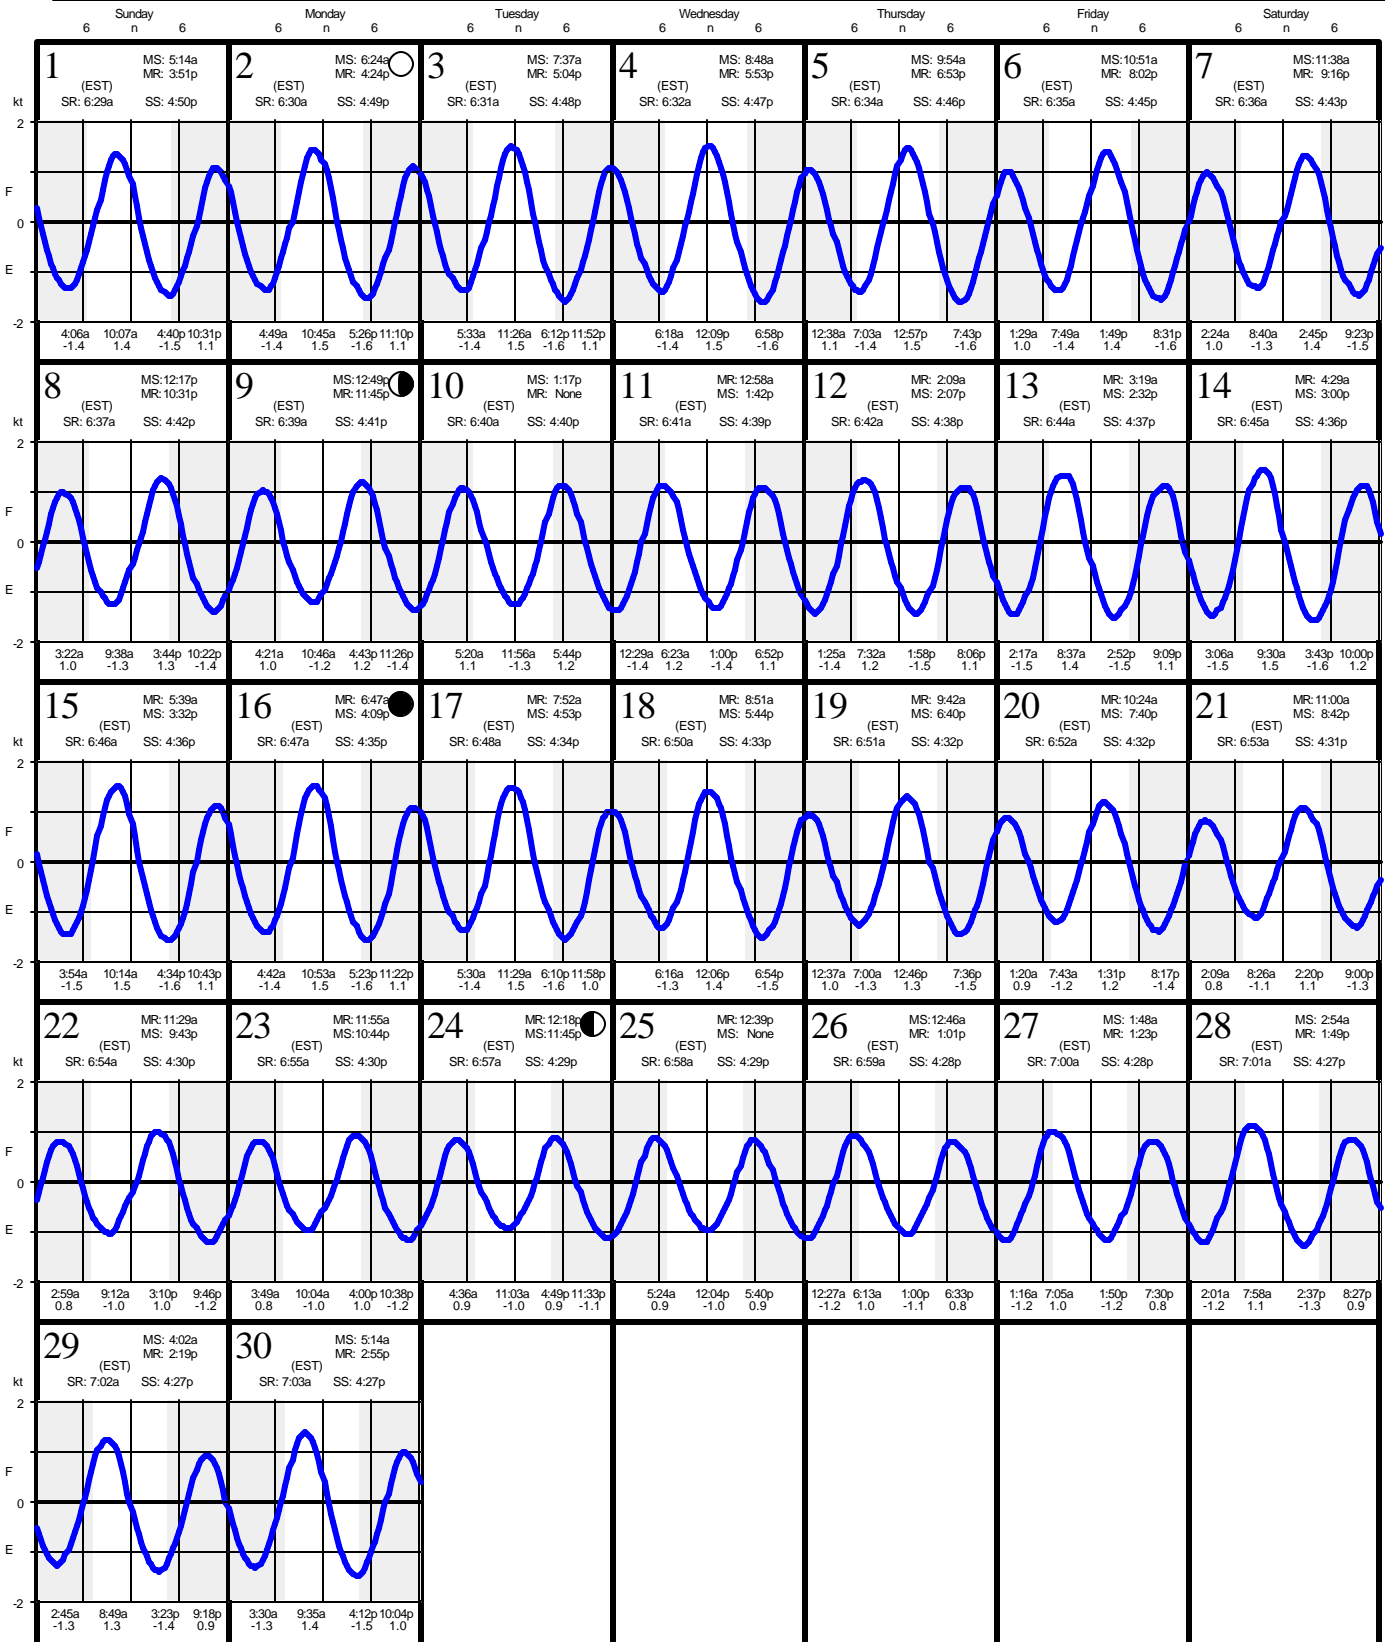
| Sunday 6 n 6 | Monday 6 n 6 | Tuesday 6 n 6 | Wednesday 6 n 6 | Thursday 6 n 6 | Friday 6 n 6 | Saturday 6 n 6 |
|---|---|---|---|---|---|---|
| 1 MS: 5:14a MR: 3:51p (EST) SR: 6:29a SS: 4:50p | 2 MS: 6:24a MR: 4:24p (EST) SR: 6:30a SS: 4:49p | 3 MS: 7:37a MR: 5:04p (EST) SR: 6:31a SS: 4:48p | 4 MS: 8:48a MR: 5:53p (EST) SR: 6:32a SS: 4:47p | 5 MS: 9:54a MR: 6:53p (EST) SR: 6:34a SS: 4:46p | 6 MS:10:51a MR: 8:02p (EST) SR: 6:35a SS: 4:45p | 7 MS:11:38a MR: 9:16p (EST) SR: 6:36a SS: 4:43p |
| 4:06a -1.4 10:07a 1.4 4:40p -1.5 10:31p 1.1 | 4:49a -1.4 10:45a 1.5 5:26p -1.6 11:10p 1.1 | 5:33a -1.4 11:26a 1.5 6:12p -1.6 11:52p 1.1 | 6:18a -1.4 12:09p 1.5 6:58p -1.6 | 12:38a 1.1 7:03a -1.4 12:57p 1.5 7:43p -1.6 | 1:29a 1.0 7:49a -1.4 1:49p 1.4 8:31p -1.6 | 2:24a 1.0 8:40a -1.3 2:45p 1.4 9:23p -1.5 |
| 8 MS:12:17p MR:10:31p (EST) SR: 6:37a SS: 4:42p | 9 MS:12:49p MR:11:45p (EST) SR: 6:39a SS: 4:41p | 10 MS: 1:17p MR: None (EST) SR: 6:40a SS: 4:40p | 11 MR:12:58a MS: 1:42p (EST) SR: 6:41a SS: 4:39p | 12 MR: 2:09a MS: 2:07p (EST) SR: 6:42a SS: 4:38p | 13 MR: 3:19a MS: 2:32p (EST) SR: 6:44a SS: 4:37p | 14 MR: 4:29a MS: 3:00p (EST) SR: 6:45a SS: 4:36p |
| 3:22a 1.0 9:38a -1.3 3:44p 1.3 10:22p -1.4 | 4:21a 1.0 10:46a -1.2 4:43p 1.2 11:26p -1.4 | 5:20a 1.1 11:56a -1.3 5:44p 1.2 | 12:29a -1.4 6:23a 1.2 1:00p -1.4 6:52p 1.1 | 1:25a -1.4 7:32a 1.2 1:58p -1.5 8:06p 1.1 | 2:17a -1.5 8:37a 1.4 2:52p -1.5 9:09p 1.1 | 3:06a -1.5 9:30a 1.5 3:43p -1.6 10:00p 1.2 |
| 15 MR: 5:39a MS: 3:32p (EST) SR: 6:46a SS: 4:36p | 16 MR: 6:47a MS: 4:09p (EST) SR: 6:47a SS: 4:35p | 17 MR: 7:52a MS: 4:53p (EST) SR: 6:48a SS: 4:34p | 18 MR: 8:51a MS: 5:44p (EST) SR: 6:50a SS: 4:33p | 19 MR: 9:42a MS: 6:40p (EST) SR: 6:51a SS: 4:32p | 20 MR:10:24a MS: 7:40p (EST) SR: 6:52a SS: 4:32p | 21 MR:11:00a MS: 8:42p (EST) SR: 6:53a SS: 4:31p |
| 3:54a -1.5 10:14a 1.5 4:34p -1.6 10:43p 1.1 | 4:42a -1.4 10:53a 1.5 5:23p -1.6 11:22p 1.1 | 5:30a -1.4 11:29a 1.5 6:10p -1.6 11:58p 1.0 | 6:16a -1.3 12:06p 1.4 6:54p -1.5 | 12:37a 1.0 7:00a -1.3 12:46p 1.3 7:36p -1.5 | 1:20a 0.9 7:43a -1.2 1:31p 1.2 8:17p -1.4 | 2:09a 0.8 8:26a -1.1 2:20p 1.1 9:00p -1.3 |
| 22 MR: 11:29a MS: 9:43p (EST) SR: 6:54a SS: 4:30p | 23 MR:11:55a MS:10:44p (EST) SR: 6:55a SS: 4:30p | 24 MR: 12:18p MS:11:45p (EST) SR: 6:57a SS: 4:29p | 25 MR: 12:39p MS: None (EST) SR: 6:58a SS: 4:29p | 26 MS:12:46a MR: 1:01p (EST) SR: 6:59a SS: 4:28p | 27 MS: 1:48a MR: 1:23p (EST) SR: 7:00a SS: 4:28p | 28 MS: 2:54a MR: 1:49p (EST) SR: 7:01a SS: 4:27p |
| 2:59a 0.8 9:12a -1.0 3:10p 1.0 9:46p -1.2 | 3:49a 0.8 10:04a -1.0 4:00p 1.0 10:38p -1.2 | 4:36a 0.9 11:03a -1.0 4:49p 0.9 11:33p -1.1 | 5:24a 0.9 12:04p -1.0 5:40p 0.9 | 12:27a -1.2 6:13a 1.0 1:00p -1.1 6:33p 0.8 | 1:16a -1.2 7:05a 1.0 1:50p -1.2 7:30p 0.8 | 2:01a -1.2 7:58a 1.1 2:37p -1.3 8:27p 0.9 |
| 29 MS: 4:02a MR: 2:19p (EST) SR: 7:02a SS: 4:27p | 30 MS: 5:14a MR: 2:55p (EST) SR: 7:03a SS: 4:27p | | | | | |
| 2:45a -1.3 8:49a 1.3 3:23p -1.4 9:18p 0.9 | 3:30a -1.3 9:35a 1.4 4:12p -1.5 10:04p 1.0 | | | | | |

kt 2 F 0 E -2